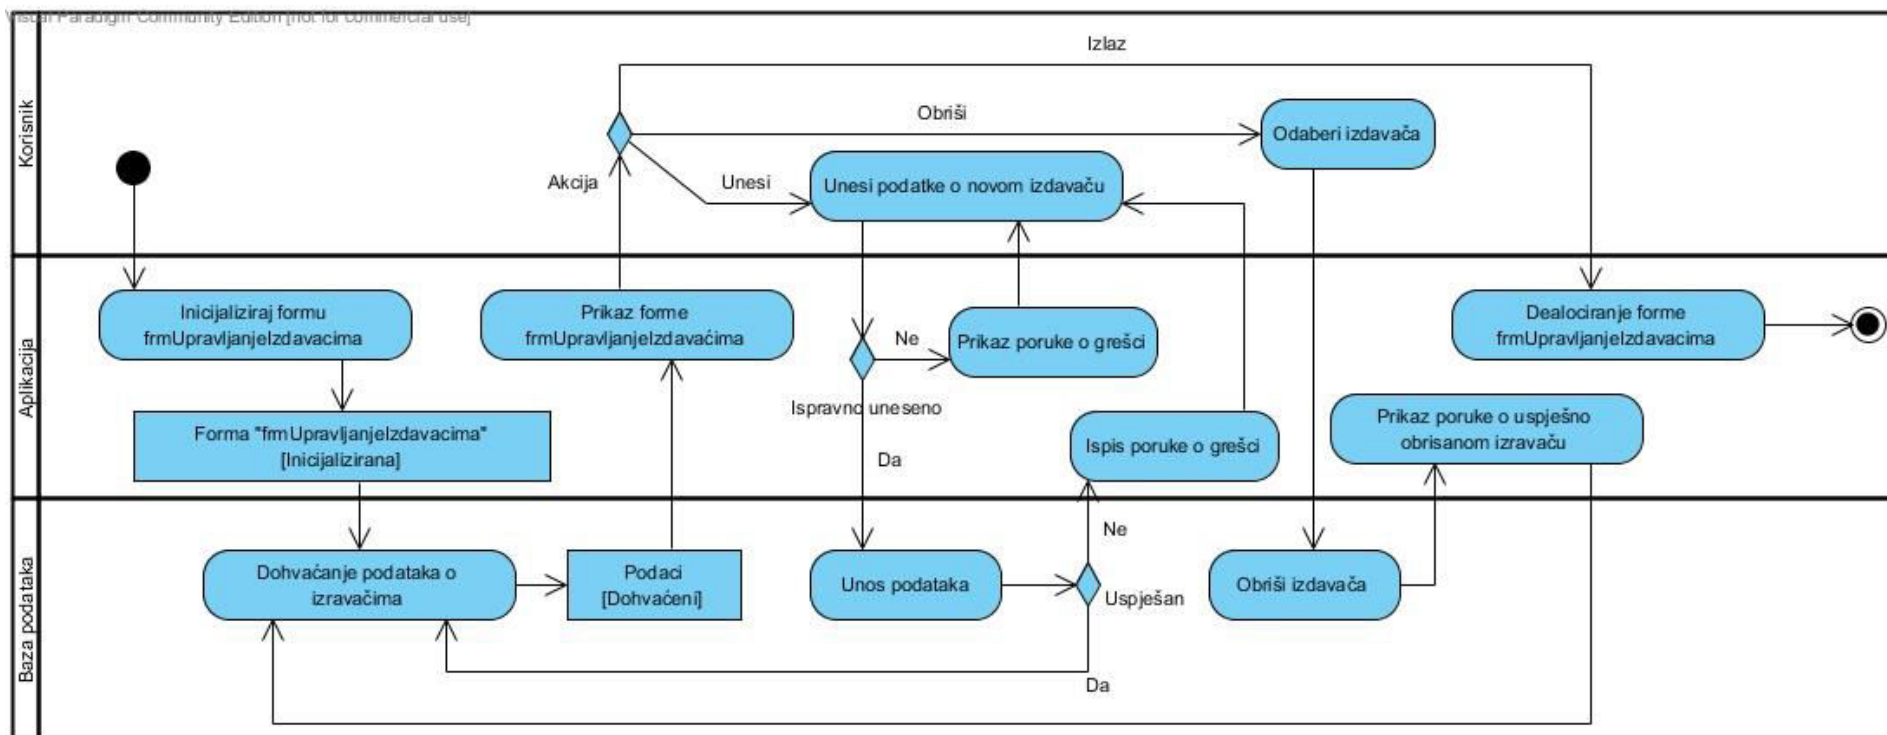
Visual Paradigm Community Edition [not for commercial use]

Korisnik

Izlaz

Obriši

Odaberi izdavača

Akcija

Unesi

Unesi podatke o novom izdavaču

Aplikacija

Inicijaliziraj formu frmUpravljanjeIzdavacima

Prikaz forme frmUpravljanjeIzdavaćima

Ne

Prikaz poruke o grešci

Dealociranje forme frmUpravljanjeIzdavacima

Forma "frmUpravljanjeIzdavacima" [Inicijalizirana]

Ispravno uneseno

Da

Ispis poruke o grešci

Prikaz poruke o uspješno obrisanom izravaču

Baza podataka

Ne

Dohvaćanje podataka o izravačima

Podaci [Dohvaćeni]

Unos podataka

Uspješan

Obriši izdavača

Da